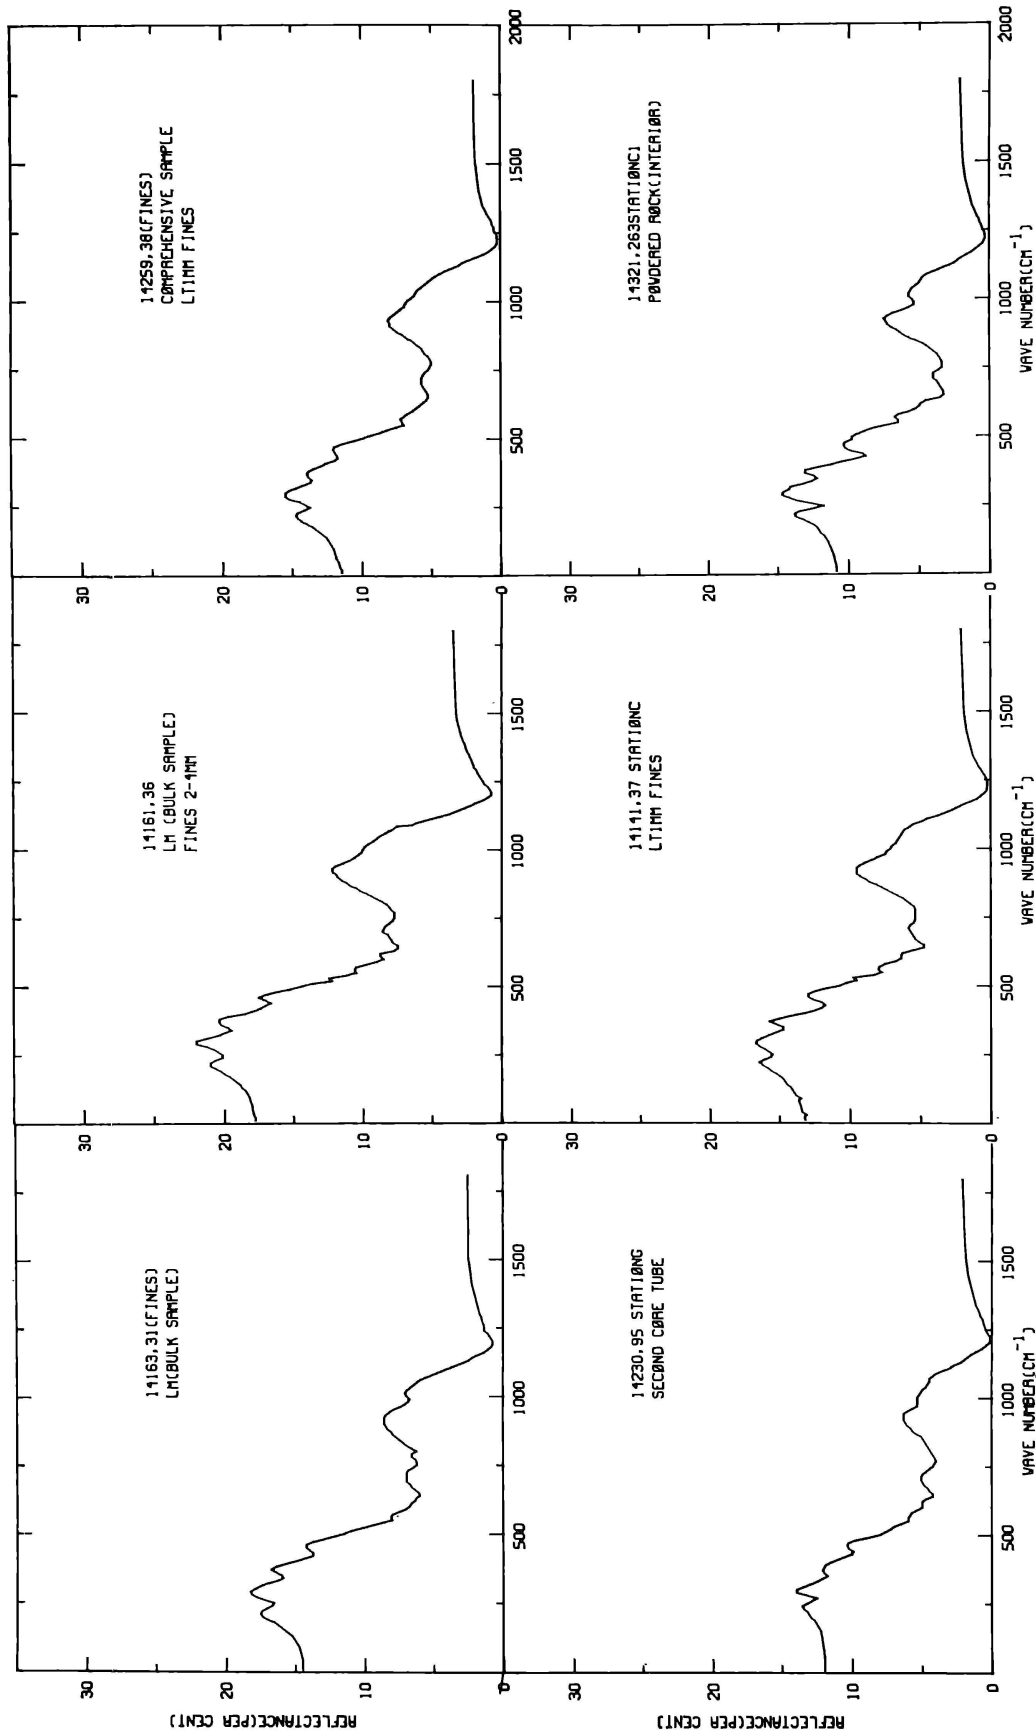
14163,31(FINES)
LM(BULK SAMPLE)

REFLECTANCE(PER CENT)
30
20
10
0
500
1000
1500

14230,95 STATIØNG
SECØND CØRE TUBE

REFLECTANCE(PER CENT)
30
20
10
0
500
1000
1500
VAVE NUMBER(CM$^{-1}$)

14161,36
LM (BULK SAMPLE)
FINES 2-4MM

30
20
10
0
500
1000
1500

14141,37 STATIØNC
LT1MM FINES

30
20
10
0
500
1000
1500
VAVE NUMBER(CM$^{-1}$)

14259,38(FINES)
CØMPREHENSIVE SAMPLE
LT1MM FINES

30
20
10
0
500
1000
1500
2000

14321,263STATIØNC1
PØVDERED RØCK(INTERIØR)

30
20
10
0
500
1000
1500
2000
VAVE NUMBER(CM$^{-1}$)